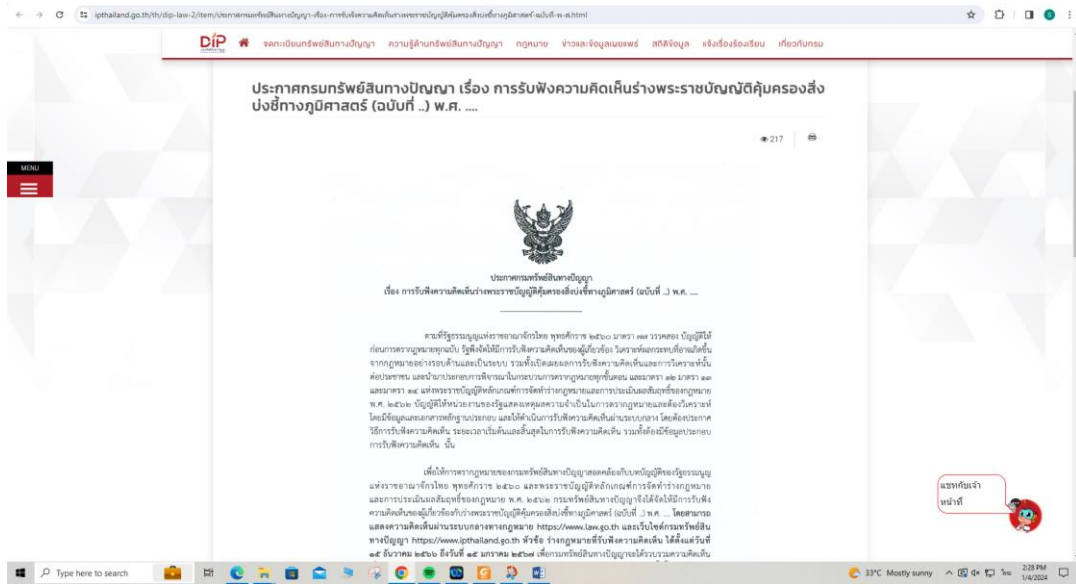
ipthailand.go.th/th/dip-law-2/item/ประกาศกรมทรัพย์สินทางปัญญา-เรื่อง-การรับฟังความคิดเห็นร่างพระราชบัญญัติคุ้มครองสิ่งบ่งชี้ทางภูมิศาสตร์-ฉบับที่-พ-ศ.html

DIP จดทะเบียนทรัพย์สินทางปัญญา ความรู้ด้านทรัพย์สินทางปัญญา กฎหมาย ข่าวและข้อมูลเผยแพร่ สถิติข้อมูล แจ้งเรื่องร้องเรียน เกี่ยวกับกรม

MENU

ประกาศกรมทรัพย์สินทางปัญญา เรื่อง การรับฟังความคิดเห็นร่างพระราชบัญญัติคุ้มครองสิ่งบ่งชี้ทางภูมิศาสตร์ (ฉบับที่ ..) พ.ศ. ....

217

ประกาศกรมทรัพย์สินทางปัญญา
เรื่อง การรับฟังความคิดเห็นร่างพระราชบัญญัติคุ้มครองสิ่งบ่งชี้ทางภูมิศาสตร์ (ฉบับที่ ..) พ.ศ. ....

ตามที่รัฐธรรมนูญแห่งราชอาณาจักรไทย พุทธศักราช ๒๕๖๐ มาตรา ๗๗ วรรคสอง บัญญัติให้ก่อนการตรากฎหมายทุกฉบับ รัฐพึงจัดให้มีการรับฟังความคิดเห็นของผู้เกี่ยวข้อง วิเคราะห์ผลกระทบที่อาจเกิดขึ้นจากกฎหมายอย่างรอบด้านและเป็นระบบ รวมทั้งเปิดเผยผลการรับฟังความคิดเห็นและการวิเคราะห์นั้นต่อประชาชน และนำมาประกอบการพิจารณาในกระบวนการตรากฎหมายทุกขั้นตอน และมาตรา ๑๓ มาตรา ๑๑ และมาตรา ๑๔ แห่งพระราชบัญญัติหลักเกณฑ์การจัดทำร่างกฎหมายและการประเมินผลสัมฤทธิ์ของกฎหมาย พ.ศ. ๒๕๖๒ บัญญัติให้หน่วยงานของรัฐแสดงเหตุผลความจำเป็นในการตรากฎหมายและต้องวิเคราะห์โดยมีข้อมูลและผลการพิจารณาประกอบ และให้ดำเนินการรับฟังความคิดเห็นผ่านระบบกลาง โดยต้องประกาศวิธีการรับฟังความคิดเห็น ระยะเวลาเริ่มต้นและสิ้นสุดในการรับฟังความคิดเห็น รวมทั้งต้องมีข้อมูลประกอบการรับฟังความคิดเห็น นั้น

เพื่อให้การตรากฎหมายของกรมทรัพย์สินทางปัญญาสอดคล้องกับบทบัญญัติของรัฐธรรมนูญแห่งราชอาณาจักรไทย พุทธศักราช ๒๕๖๐ และพระราชบัญญัติหลักเกณฑ์การจัดทำร่างกฎหมายและการประเมินผลสัมฤทธิ์ของกฎหมาย พ.ศ. ๒๕๖๒ กรมทรัพย์สินทางปัญญาจึงได้จัดให้มีการรับฟังความคิดเห็นของผู้เกี่ยวข้องกับร่างพระราชบัญญัติคุ้มครองสิ่งบ่งชี้ทางภูมิศาสตร์ (ฉบับที่ ..) พ.ศ. .... โดยสามารถแสดงความคิดเห็นผ่านระบบกลางทางกฎหมาย https://www.law.go.th และเว็บไซต์กรมทรัพย์สินทางปัญญา https://www.ipthailand.go.th หัวข้อ ร่างกฎหมายที่รับฟังความคิดเห็น ได้ตั้งแต่วันที่ ๑๕ ธันวาคม ๒๕๖๖ ถึงวันที่ ๑๕ มกราคม ๒๕๖๗ เพื่อกรมทรัพย์สินทางปัญญาจะได้รวบรวมความคิดเห็น

แชทกับเจ้าหน้าที่

Type here to search
33°C Mostly sunny 2:28 PM 1/4/2024